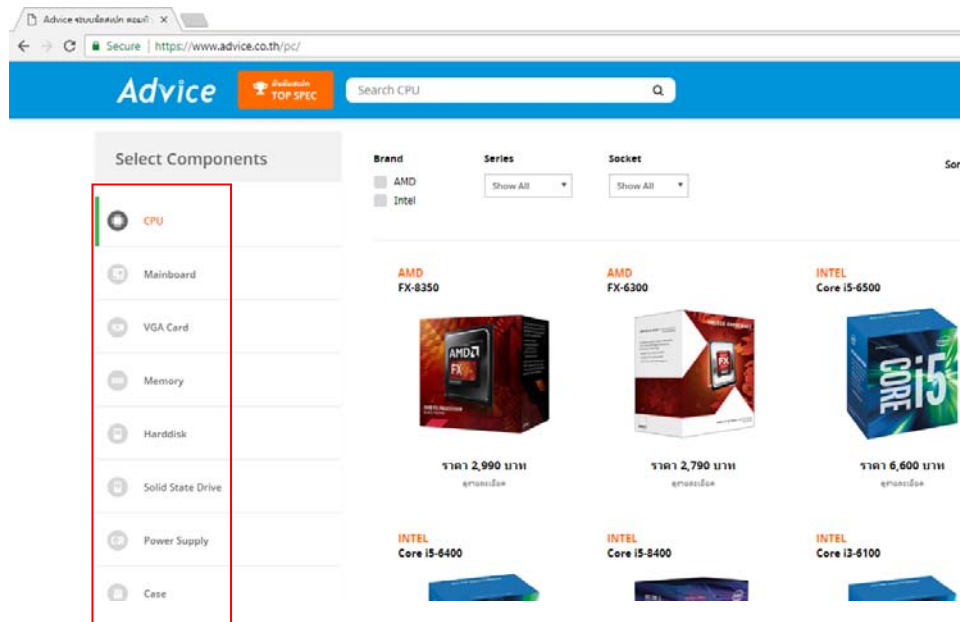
Advice ระบบจัดสเปก คอมพิ ×

Secure | https://www.advice.co.th/pc/

Advice

TOP SPEC

Search CPU

Select Components

CPU

Mainboard

VGA Card

Memory

Harddisk

Solid State Drive

Power Supply

Case

Brand

AMD

Intel

Series

Show All

Socket

Show All

Sor

AMD
FX-8350

ราคา 2,990 บาท
ดูรายละเอียด

AMD
FX-6300

ราคา 2,790 บาท
ดูรายละเอียด

INTEL
Core i5-6500

ราคา 6,600 บาท
ดูรายละเอียด

INTEL
Core i5-6400

INTEL
Core i5-8400

INTEL
Core i3-6100